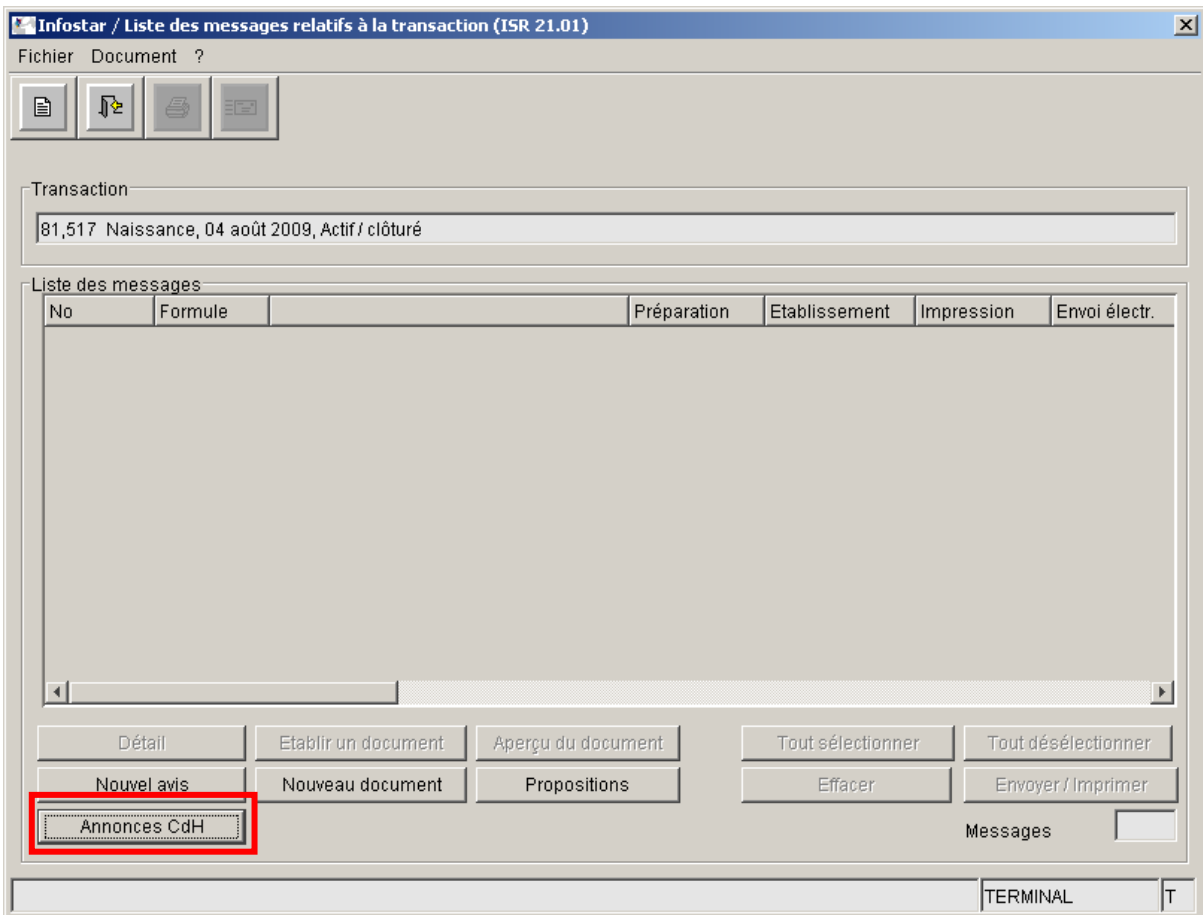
Infostar / Liste des messages relatifs à la transaction (ISR 21.01)

Fichier Document ?

Transaction

81,517 Naissance, 04 août 2009, Actif / clôturé

Liste des messages

| No | Formule | | Préparation | Etablissement | Impression | Envoi électr. |
|---|---|---|---|---|---|---|

Détail
Etablir un document
Aperçu du document
Tout sélectionner
Tout désélectionner
Nouvel avis
Nouveau document
Propositions
Effacer
Envoyer / Imprimer
Annonces CdH
Messages

TERMINAL
T